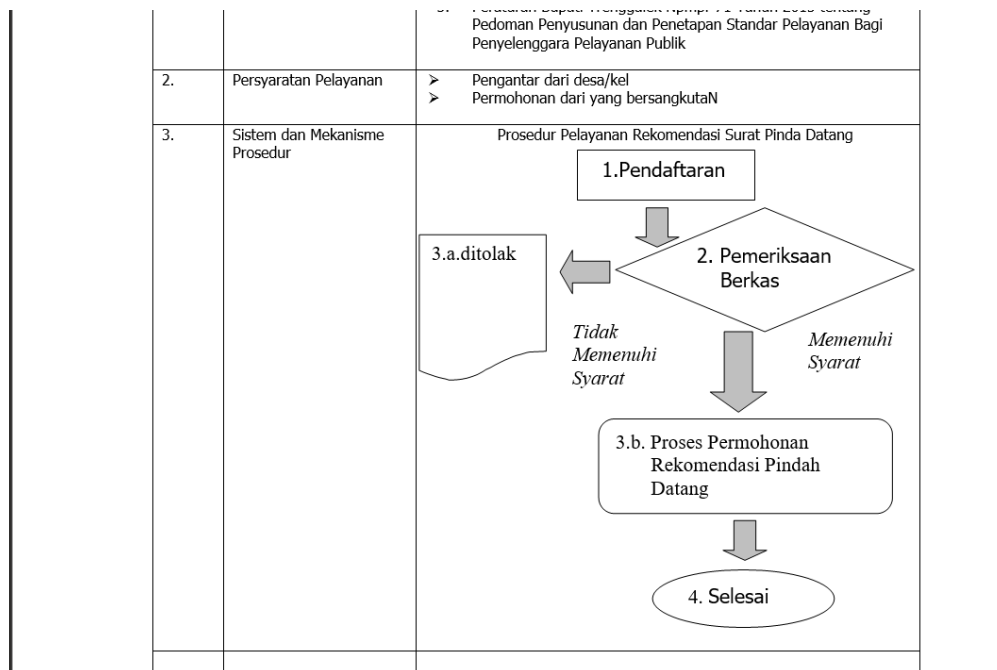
| | | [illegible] Peraturan Bupati Trenggalek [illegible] Tahun 2015 tentang Pedoman Penyusunan dan Penetapan Standar Pelayanan Bagi Penyelenggara Pelayanan Publik |
|---|---|---|
| 2. | Persyaratan Pelayanan | ➢ Pengantar dari desa/kel ➢ Permohonan dari yang bersangkutaN |
| 3. | Sistem dan Mekanisme Prosedur | Prosedur Pelayanan Rekomendasi Surat Pinda Datang 1.Pendaftaran 2. Pemeriksaan Berkas 3.a.ditolak Tidak Memenuhi Syarat Memenuhi Syarat 3.b. Proses Permohonan Rekomendasi Pindah Datang 4. Selesai |